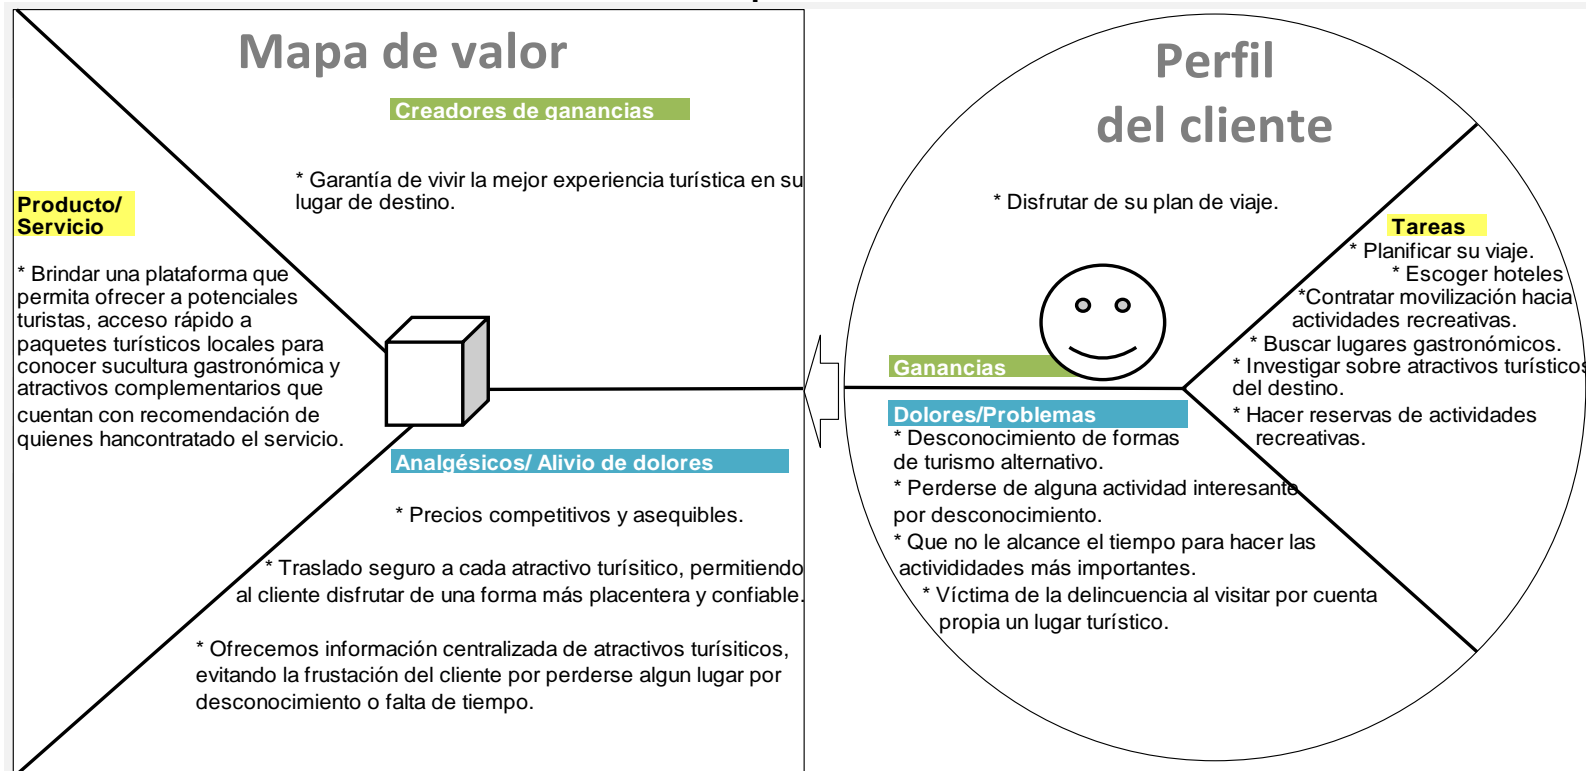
Mapa de valor

Creadores de ganancias

* Garantía de vivir la mejor experiencia turística en su lugar de destino.

Producto/ Servicio

* Brindar una plataforma que permita ofrecer a potenciales turistas, acceso rápido a paquetes turísticos locales para conocer sucultura gastronómica y atractivos complementarios que cuentan con recomendación de quienes hancontratado el servicio.

Analgésicos/ Alivio de dolores

* Precios competitivos y asequibles.

* Traslado seguro a cada atractivo turísitico, permitiendo al cliente disfrutar de una forma más placentera y confiable.

* Ofrecemos información centralizada de atractivos turísiticos, evitando la frustación del cliente por perderse algun lugar por desconocimiento o falta de tiempo.

Perfil del cliente

* Disfrutar de su plan de viaje.

Tareas
* Planificar su viaje.
* Escoger hoteles
*Contratar movilización hacia actividades recreativas.
* Buscar lugares gastronómicos.
* Investigar sobre atractivos turísticos del destino.
* Hacer reservas de actividades recreativas.

Ganancias

Dolores/Problemas
* Desconocimiento de formas de turismo alternativo.
* Perderse de alguna actividad interesante por desconocimiento.
* Que no le alcance el tiempo para hacer las ativididades más importantes.
* Víctima de la delincuencia al visitar por cuenta propia un lugar turístico.